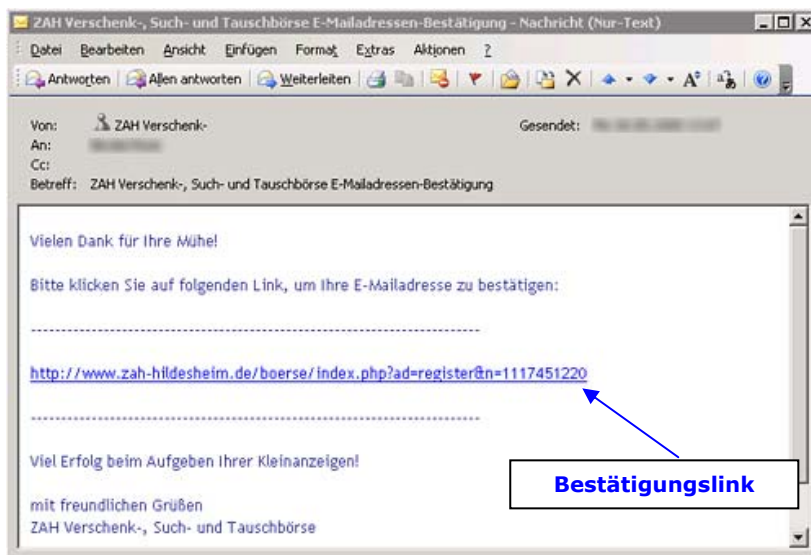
ZAH Verschenk-, Such- und Tauschbörse E-Mailadressen-Bestätigung - Nachricht (Nur-Text)

Datei Bearbeiten Ansicht Einfügen Format Extras Aktionen ?

Antworten | Allen antworten | Weiterleiten

Von: ZAH Verschenk-
An: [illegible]
Cc:
Betreff: ZAH Verschenk-, Such- und Tauschbörse E-Mailadressen-Bestätigung

Gesendet: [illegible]

Vielen Dank für Ihre Mühe!

Bitte klicken Sie auf folgenden Link, um Ihre E-Mailadresse zu bestätigen:

--------------------------------------------------------------------------------

http://www.zah-hildesheim.de/boerse/index.php?ad=register&n=1117451220

--------------------------------------------------------------------------------

Viel Erfolg beim Aufgeben Ihrer Kleinanzeigen!

mit freundlichen Grüßen
ZAH Verschenk-, Such- und Tauschbörse

Bestätigungslink